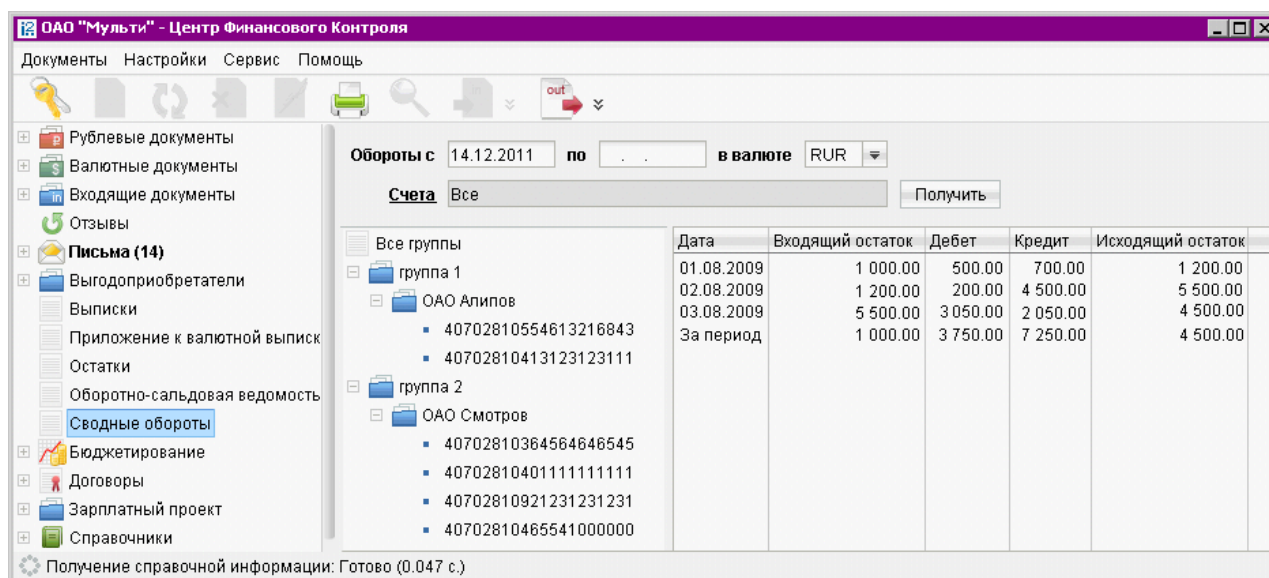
ОАО "Мульти" - Центр Финансового Контроля

Документы Настройки Сервис Помощь

out

Рублевые документы
Валютные документы
Входящие документы
Отзывы
Письма (14)
Выгодоприобретатели
Выписки
Приложение к валютной выписк
Остатки
Оборотно-сальдовая ведомость
Сводные обороты
Бюджетирование
Договоры
Зарплатный проект
Справочники

Обороты с 14.12.2011 по . . в валюте RUR

Счета Все Получить

Все группы
группа 1
ОАО Алипов
40702810554613216843
40702810413123123111
группа 2
ОАО Смотров
40702810364564646545
40702810401111111111
40702810921231231231
40702810465541000000

| Дата | Входящий остаток | Дебет | Кредит | Исходящий остаток |
|---|---|---|---|---|
| 01.08.2009 | 1 000.00 | 500.00 | 700.00 | 1 200.00 |
| 02.08.2009 | 1 200.00 | 200.00 | 4 500.00 | 5 500.00 |
| 03.08.2009 | 5 500.00 | 3 050.00 | 2 050.00 | 4 500.00 |
| За период | 1 000.00 | 3 750.00 | 7 250.00 | 4 500.00 |

Получение справочной информации: Готово (0.047 с.)